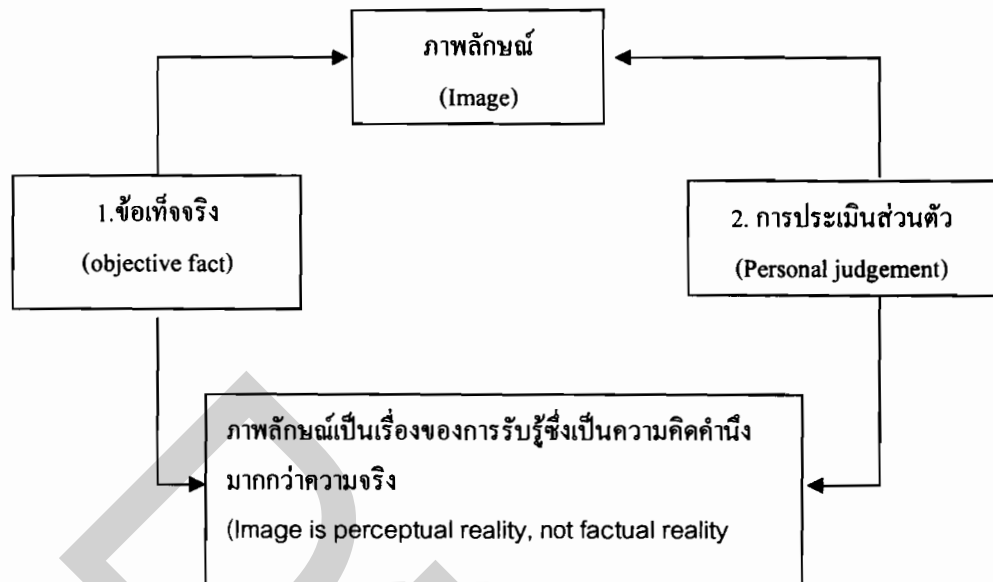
ภาพลักษณ์
(Image)

1.ข้อเท็จจริง
(objective fact)

2. การประเมินส่วนตัว
(Personal judgement)

ภาพลักษณ์เป็นเรื่องของการรับรู้ซึ่งเป็นความคิดคำนึงมากกว่าความจริง
(Image is perceptual reality, not factual reality